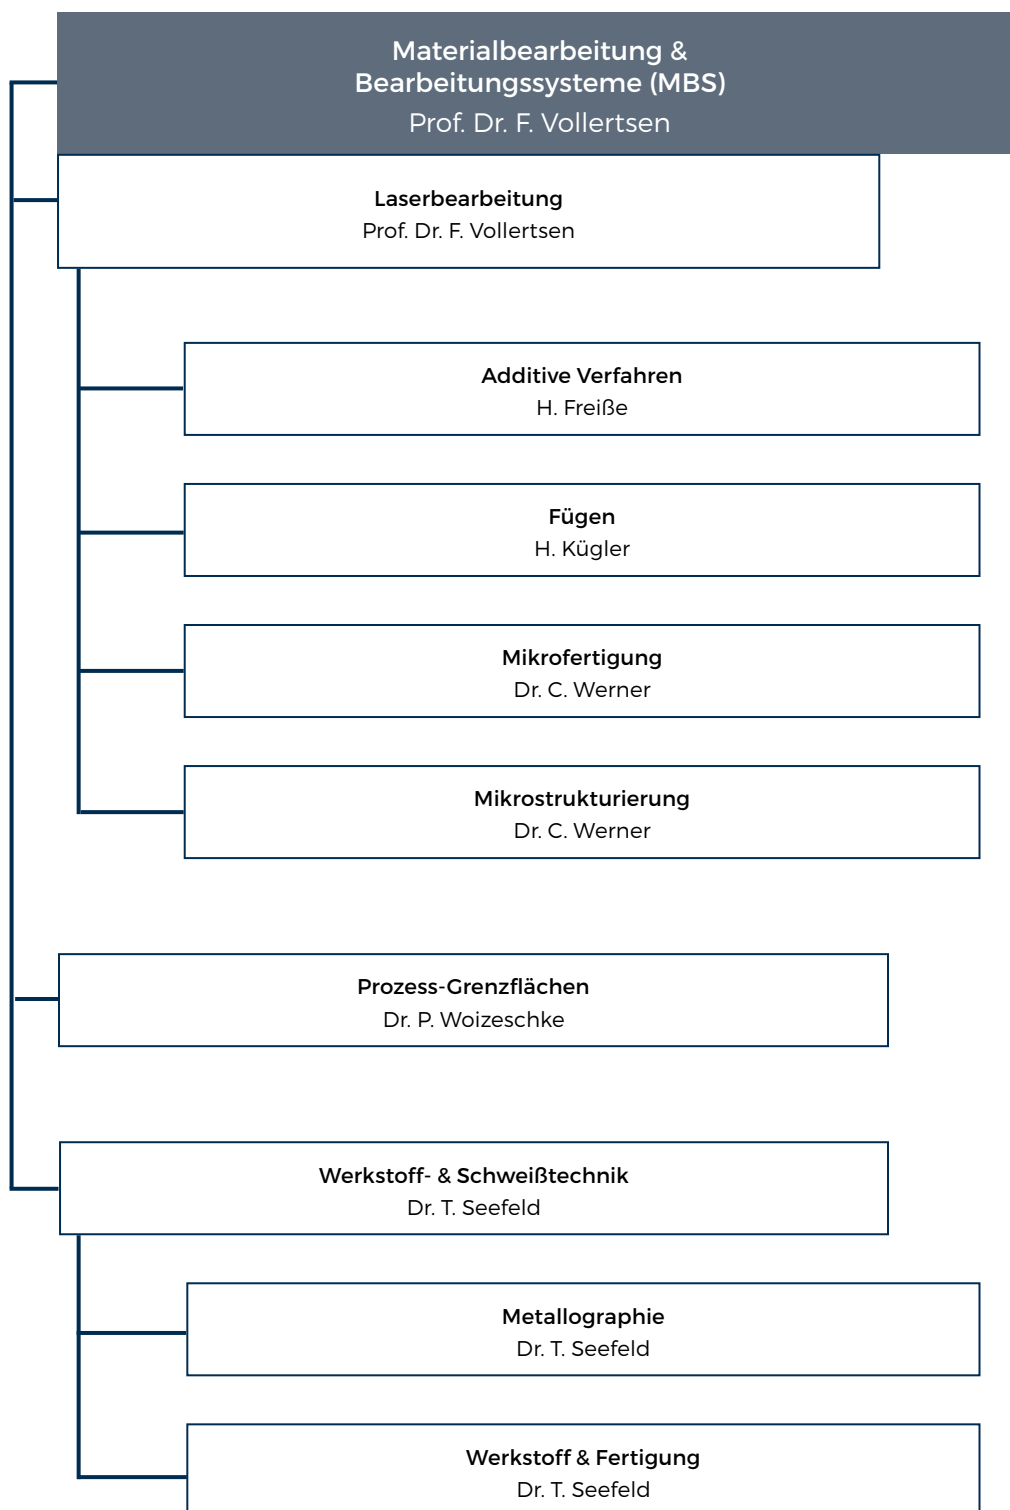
Materialbearbeitung & Bearbeitungssysteme (MBS)
Prof. Dr. F. Vollertsen

Laserbearbeitung
Prof. Dr. F. Vollertsen

Additive Verfahren
H. Freiße

Fügen
H. Kügler

Mikrofertigung
Dr. C. Werner

Mikrostrukturierung
Dr. C. Werner

Prozess-Grenzflächen
Dr. P. Woizeschke

Werkstoff- & Schweißtechnik
Dr. T. Seefeld

Metallographie
Dr. T. Seefeld

Werkstoff & Fertigung
Dr. T. Seefeld